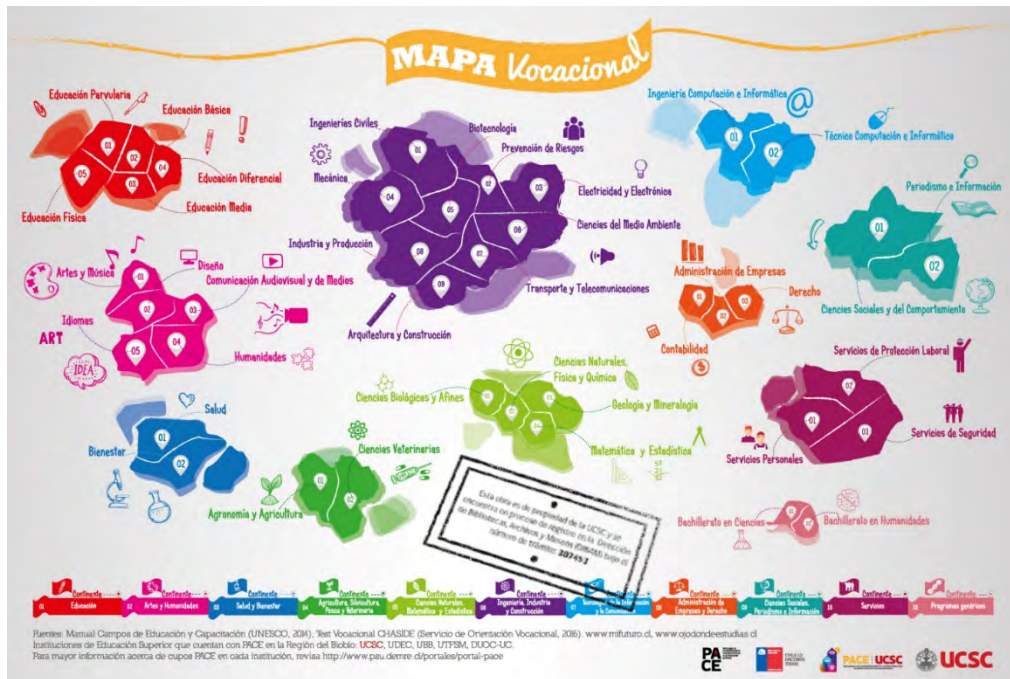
MAPA Vocacional

Educación Parvularia
Educación Básica
Educación Diferencial
Educación Media
Educación Física
01 02 03 04 05

Ingenierías Civiles
Biotecnología
Prevención de Riesgos
Mecánica
Electricidad y Electrónica
Ciencias del Medio Ambiente
Industria y Producción
Transporte y Telecomunicaciones
Arquitectura y Construcción

Ingeniería Computación e Informática
Técnico Computación e Informática
01 02

Periodismo e Información
Ciencias Sociales y del Comportamiento
01 02

Artes y Música
Diseño
Comunicación Audiovisual y de Medios
Idiomas
ART
Humanidades
IDEA

Administración de Empresas
Derecho
Contabilidad

Servicios de Protección Laboral
Servicios de Seguridad
Servicios Personales

Ciencias Naturales, Física y Química
Ciencias Biológicas y Afines
Geología y Mineralogía
Matemática y Estadística

Salud
Bienestar
01 02

Ciencias Veterinarias
Agronomía y Agricultura

Bachillerato en Ciencias
Bachillerato en Humanidades

Esta obra es de propiedad de la UCSC y se encuentra en proceso de registro en la Dirección de Bibliotecas, Archivos y Museos (DIBAM) bajo el número de trámite: 207451

01 Continente Educación
02 Continente Artes y Humanidades
03 Continente Salud y Bienestar
04 Continente Agricultura, Silvicultura, Pesca y Veterinaria
05 Continente Ciencias Naturales, Matemática y Estadística
06 Continente Ingeniería, Industria y Construcción
07 Continente Tecnologías de la Información y la Comunicación
08 Continente Administración de Empresas y Derecho
09 Continente Ciencias Sociales, Periodismo e Información
10 Continente Servicios
11 Continente Programas genéricos

Fuentes: Manual Campos de Educación y Capacitación (UNESCO, 2014), Test Vocacional CHASIDE (Servicio de Orientación Vocacional, 2016). www.mifuturo.cl, www.ojodondeestudias.cl
Instituciones de Educación Superior que cuentan con PACE en la Región del Biobío: UCSC, UDEC, UBB, UTFSM, DUOC-UC.
Para mayor información acerca de cupos PACE en cada institución, revisa http://www.psu.demre.cl/portales/portal-pace

PACE
PACE | UCSC
UCSC